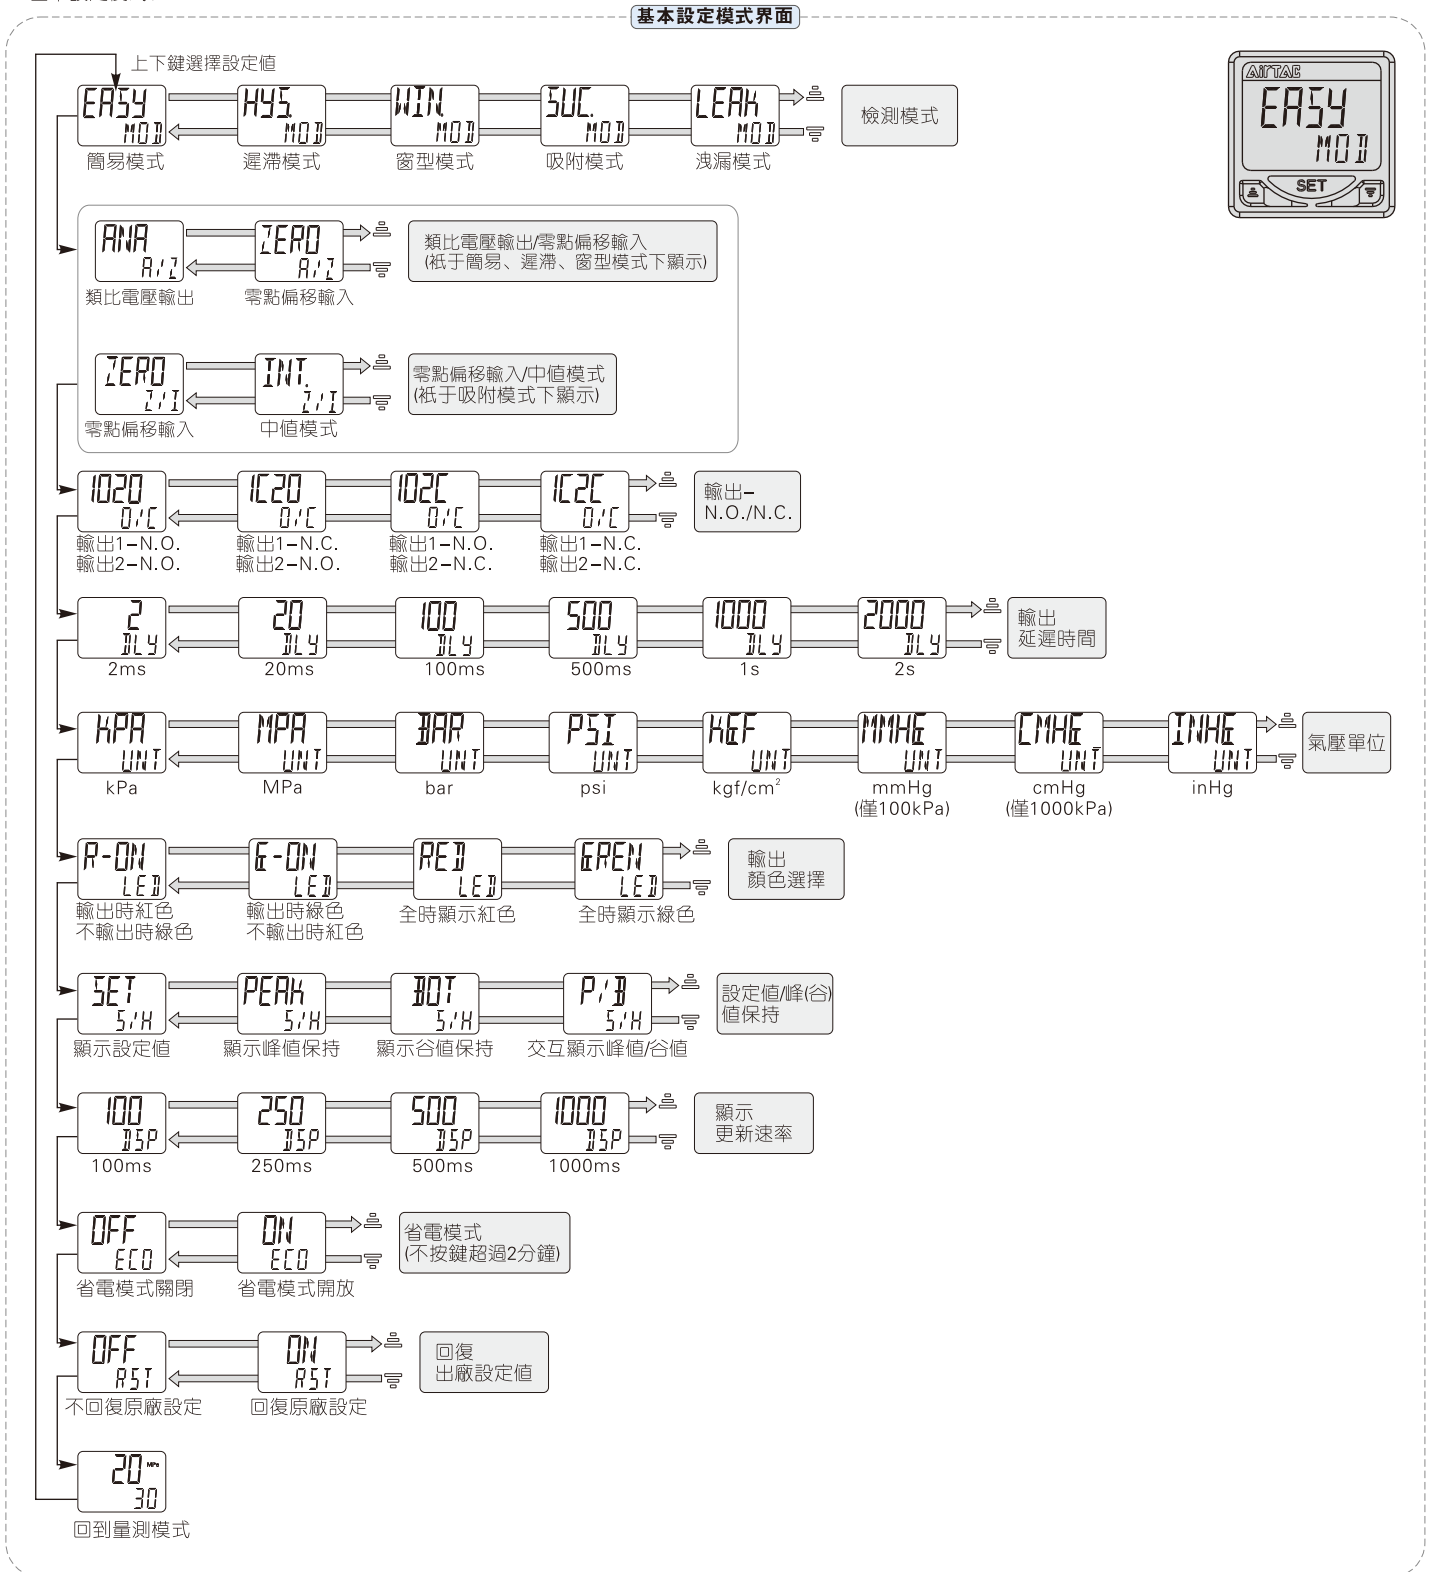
基本設定模式界面

上下鍵選擇設定值

EASY MOD 簡易模式
HYS. MOD 遲滯模式
WIN. MOD 窗型模式
SUC. MOD 吸附模式
LEAK MOD 洩漏模式
檢測模式

AIRTAC
EASY MOD
SET

ANA A/Z 類比電壓輸出
ZERO A/Z 零點偏移輸入
類比電壓輸出/零點偏移輸入
(祇于簡易、遲滯、窗型模式下顯示)

ZERO Z/I 零點偏移輸入
INT. Z/I 中値模式
零點偏移輸入/中値模式
(祇于吸附模式下顯示)

1020 O/C 輸出1-N.O. 輸出2-N.O.
1C20 O/C 輸出1-N.C. 輸出2-N.O.
102C O/C 輸出1-N.O. 輸出2-N.C.
1C2C O/C 輸出1-N.C. 輸出2-N.C.
輸出-
N.O./N.C.

2 DLY 2ms
20 DLY 20ms
100 DLY 100ms
500 DLY 500ms
1000 DLY 1s
2000 DLY 2s
輸出
延遲時間

KPA UNT kPa
MPA UNT MPa
BAR UNT bar
PSI UNT psi
KGF UNT kgf/cm$^2$
MMHG UNT mmHg (僅100kPa)
CMHG UNT cmHg (僅1000kPa)
INHG UNT inHg
氣壓單位

R-ON LED 輸出時紅色 不輸出時綠色
G-ON LED 輸出時綠色 不輸出時紅色
RED LED 全時顯示紅色
GREN LED 全時顯示綠色
輸出
顏色選擇

SET S/H 顯示設定值
PEAK S/H 顯示峰值保持
BOT S/H 顯示谷值保持
P/B S/H 交互顯示峰值/谷值
設定值/峰(谷)
值保持

100 DSP 100ms
250 DSP 250ms
500 DSP 500ms
1000 DSP 1000ms
顯示
更新速率

OFF ECO 省電模式關閉
ON ECO 省電模式開放
省電模式
(不按鍵超過2分鐘)

OFF RST 不回復原廠設定
ON RST 回復原廠設定
回復
出廠設定值

20 MPa 30
回到量測模式